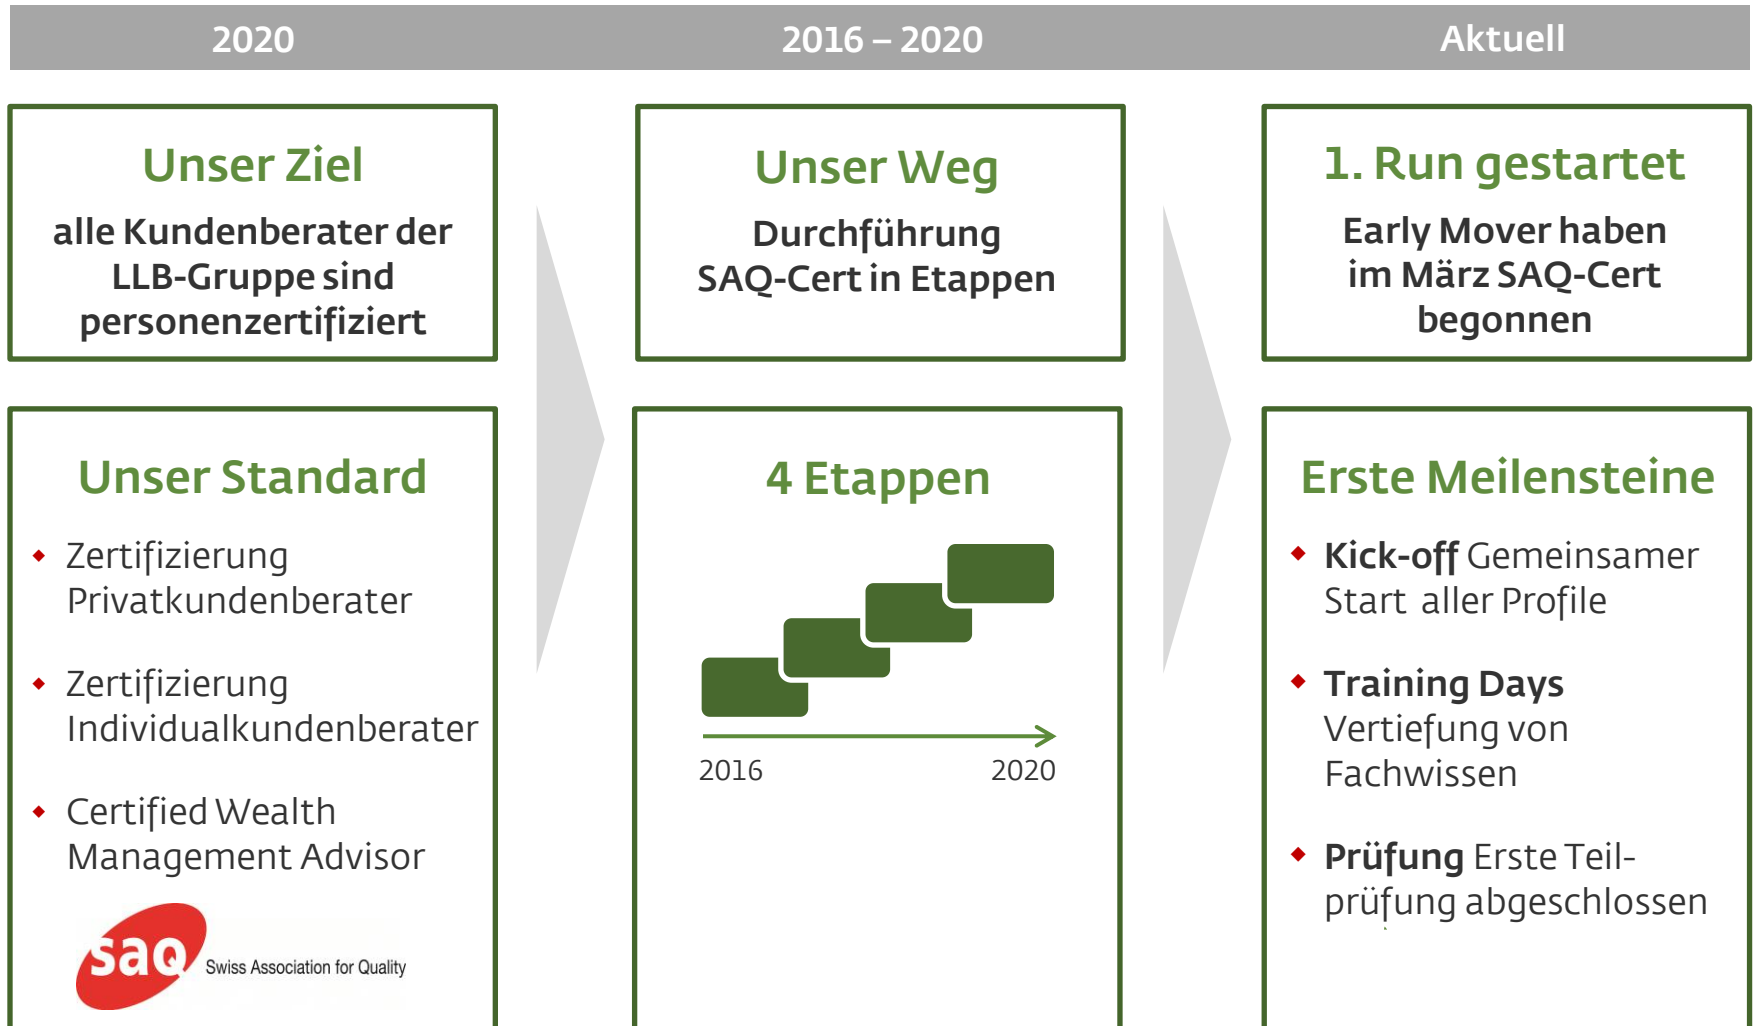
2020

Unser Ziel

alle Kundenberater der LLB-Gruppe sind personenzertifiziert

Unser Standard

- Zertifizierung Privatkundenberater
- Zertifizierung Individualkundenberater
- Certified Wealth Management Advisor

saq Swiss Association for Quality

2016 – 2020

Unser Weg

Durchführung SAQ-Cert in Etappen

4 Etappen

2016 2020

Aktuell

1. Run gestartet

Early Mover haben im März SAQ-Cert begonnen

Erste Meilensteine

- Kick-off Gemeinsamer Start aller Profile
- Training Days Vertiefung von Fachwissen
- Prüfung Erste Teilprüfung abgeschlossen